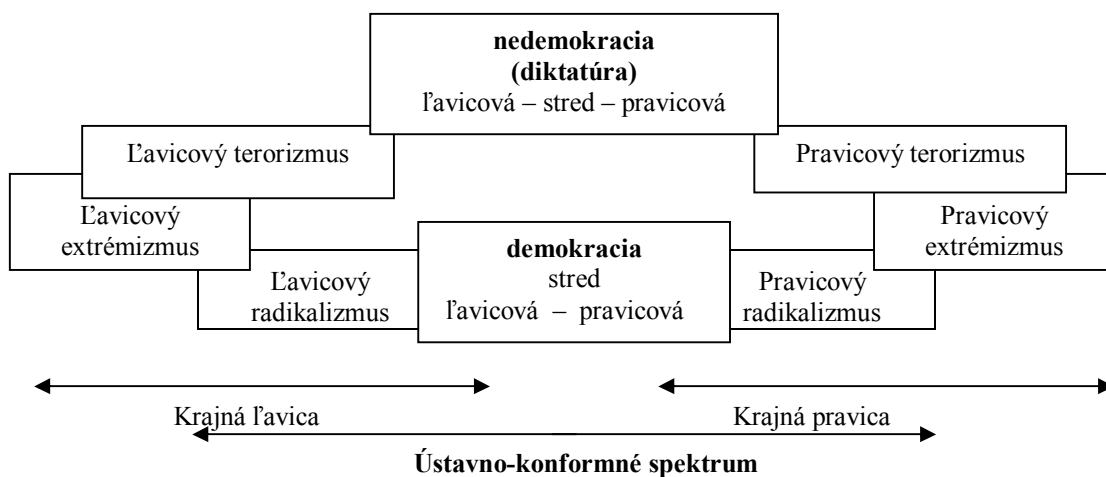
**nedemokracia (diktatúra)**
ľavicová – stred – pravicová

Ľavicový terorizmus

Pravicový terorizmus

Ľavicový extrémizmus

**demokracia**
stred
ľavicová – pravicová

Pravicový extrémizmus

Ľavicový radikalizmus

Pravicový radikalizmus

Krajná ľavica

Krajná pravica

**Ústavno-konformné spektrum**